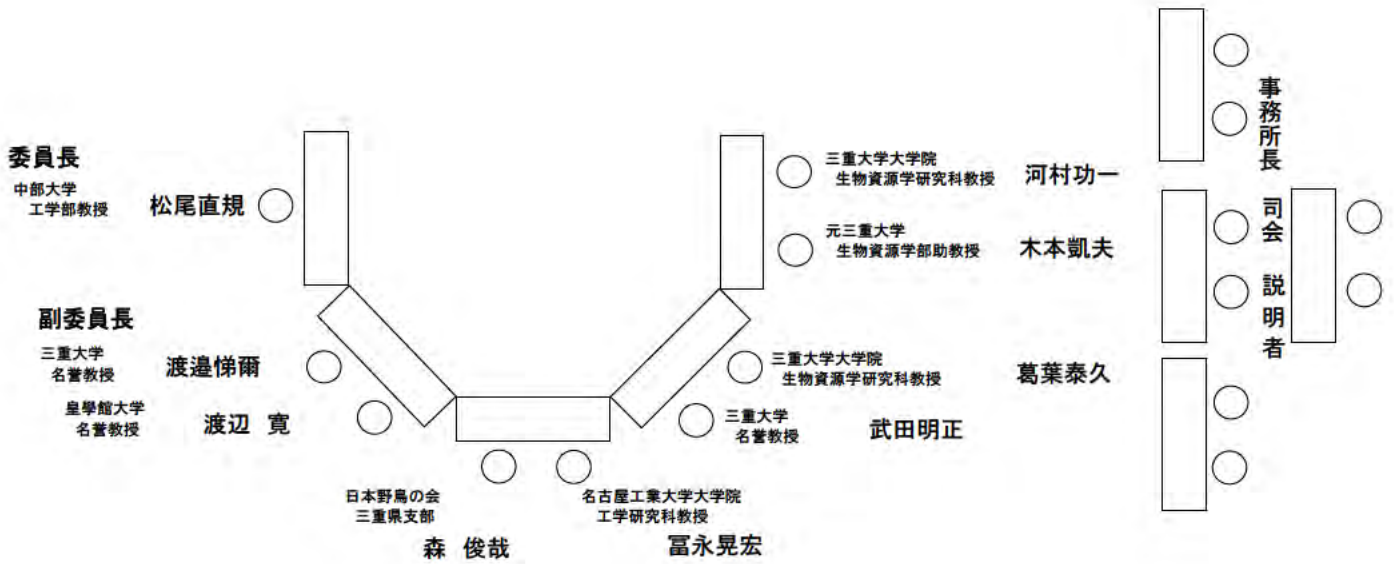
事務所長

委員長
中部大学
工学部教授
松尾直規

三重大学大学院
生物資源学研究科教授
河村功一

元三重大学
生物資源学部助教授
木本凱夫

司会

説明者

副委員長
三重大学
名誉教授
渡邉悌爾

皇學館大学
名誉教授
渡辺 寛

三重大学大学院
生物資源学研究科教授
葛葉泰久

三重大学
名誉教授
武田明正

日本野鳥の会
三重県支部
森 俊哉

名古屋工業大学大学院
工学研究科教授
冨永晃宏